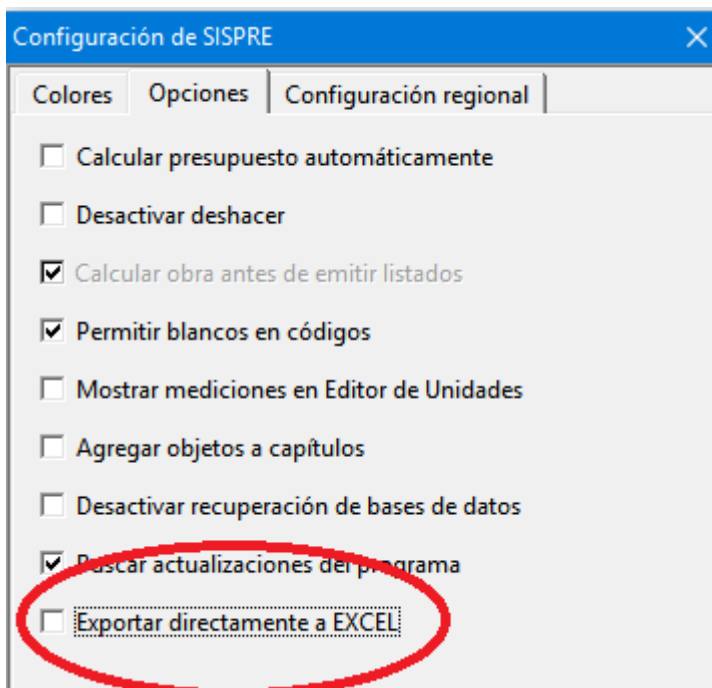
Configuración de SISPRE

Colores | Opciones | Configuración regional

☐ Calcular presupuesto automáticamente

☐ Desactivar deshacer

☑ Calcular obra antes de emitir listados

☑ Permitir blancos en códigos

☐ Mostrar mediciones en Editor de Unidades

☐ Agregar objetos a capítulos

☐ Desactivar recuperación de bases de datos

☑ Buscar actualizaciones del programa

☐ Exportar directamente a EXCEL